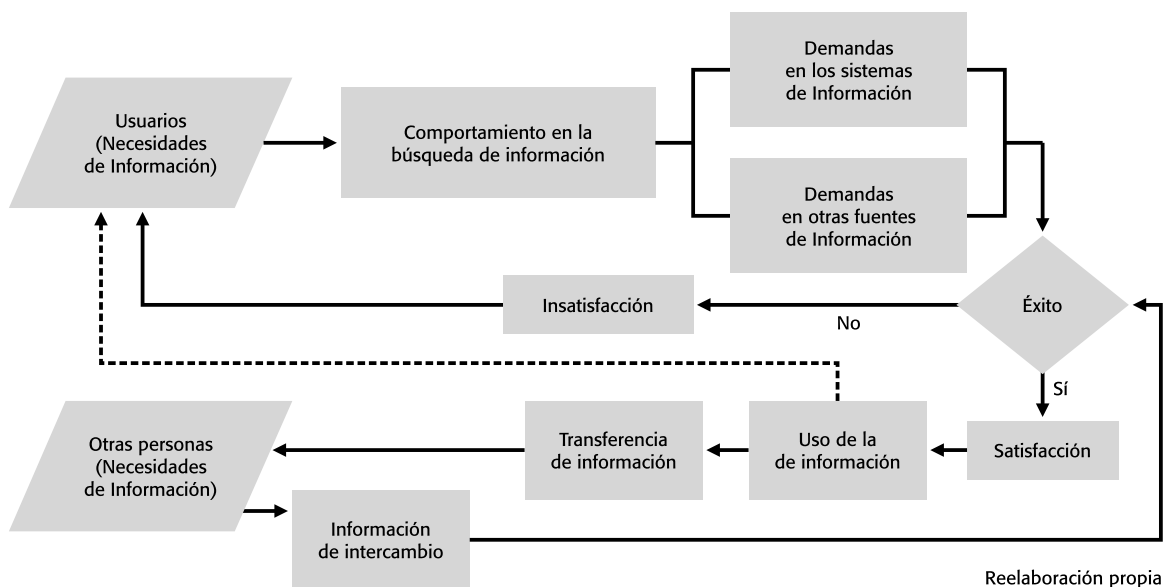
Usuarios (Necesidades de Información)

Comportamiento en la búsqueda de información

Demandas en los sistemas de Información

Demandas en otras fuentes de Información

Éxito

No

Insatisfacción

Sí

Satisfacción

Uso de la de información

Transferencia de información

Otras personas (Necesidades de Información)

Información de intercambio

Reelaboración propia